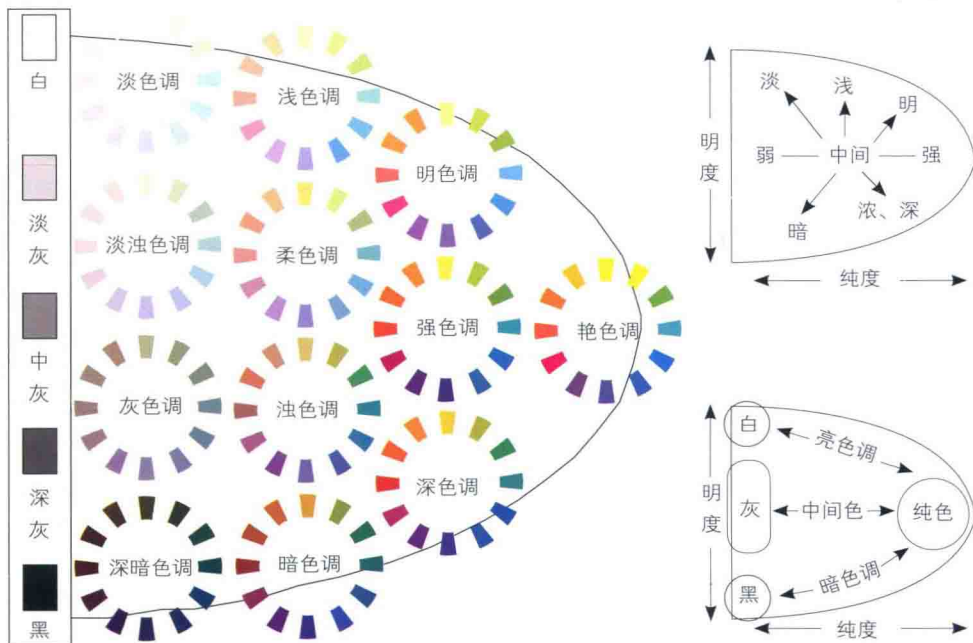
白

淡
灰

中
灰

深
灰

黑

淡色调

浅色调

明色调

淡浊色调

柔色调

强色调

艳色调

灰色调

浊色调

深色调

深暗色调

暗色调

明
度

淡

浅

明

弱

中间

强

暗

浓、深

纯度

明
度

白

亮色调

灰

中间色

纯色

黑

暗色调

纯度